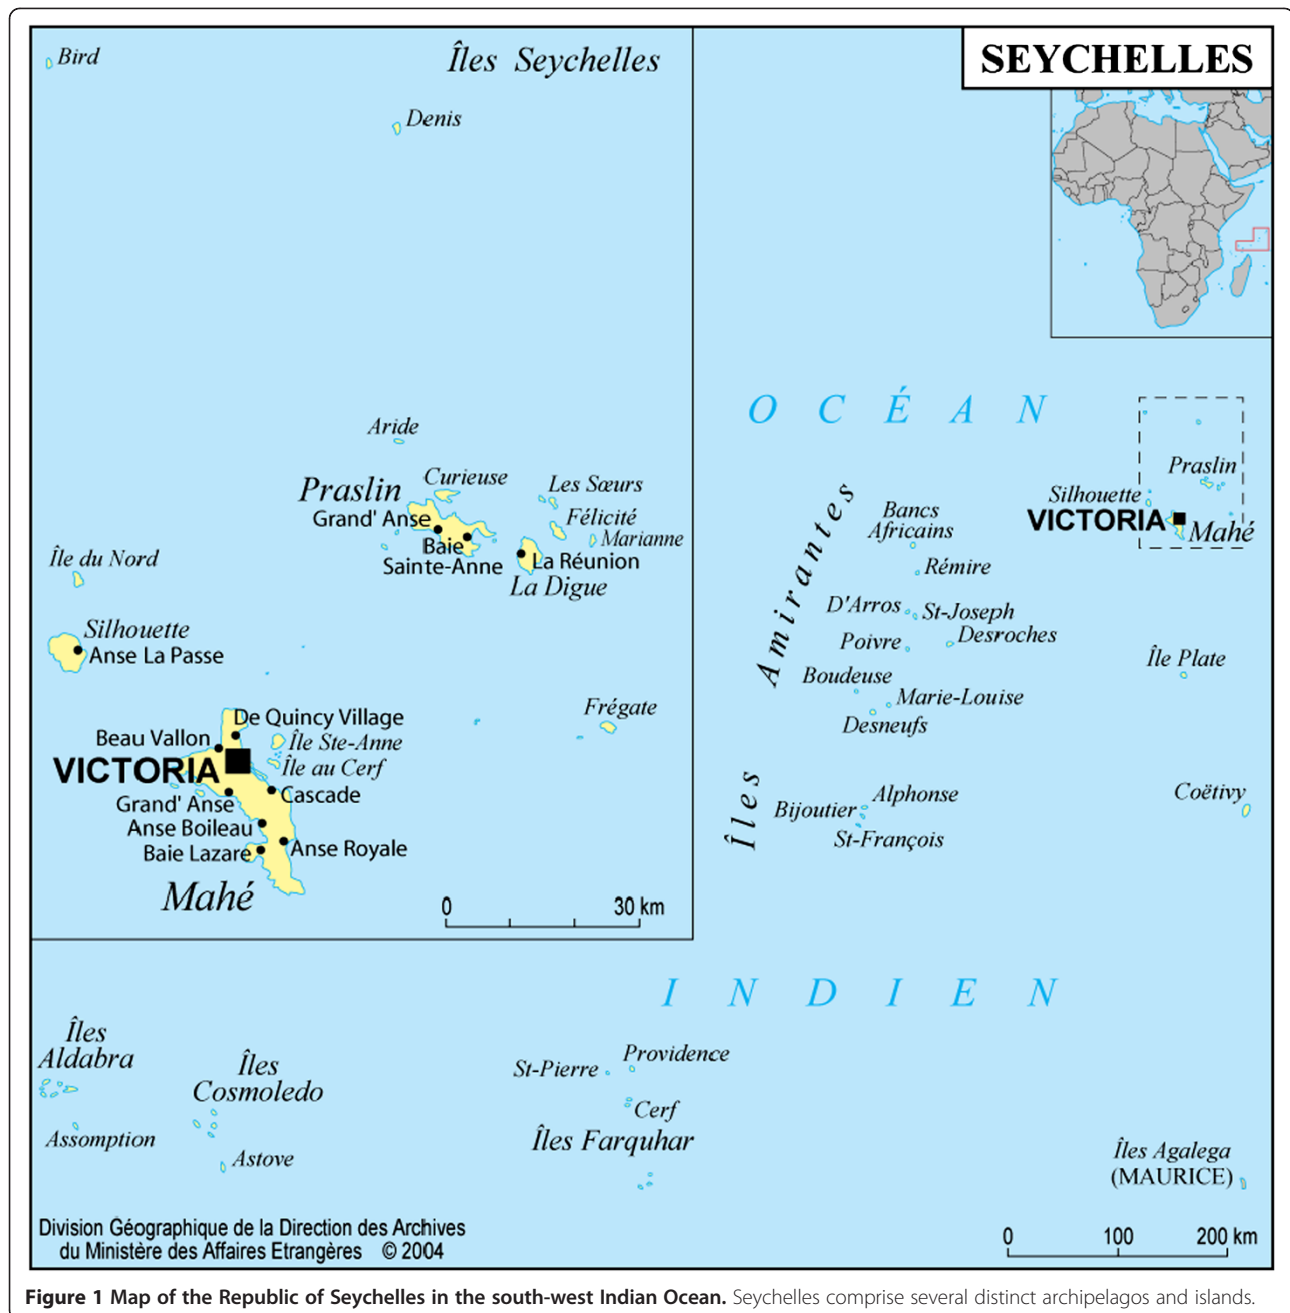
SEYCHELLES

Îles Seychelles

Bird

Denis

Aride

Praslin
Curieuse
Les Sœurs
Félicité
Marianne
Grand' Anse
Baie Sainte-Anne
La Réunion
La Digue

Île du Nord

Silhouette
Anse La Passe

Frégate

De Quincy Village
Beau Vallon
VICTORIA
Île Ste-Anne
Île au Cerf
Grand' Anse
Cascade
Anse Boileau
Baie Lazare
Anse Royale
Mahé

0 30 km

O C É A N

Praslin
Silhouette
VICTORIA
Mahé

Amirantes
Bancs Africains
Rémire
D'Arros
St-Joseph
Poivre
Desroches
Boudeuse
Marie-Louise
Desneufs

Île Plate

Îles
Alphonse
Bijoutier
St-François

Coëtivy

I N D I E N

Îles Aldabra
Îles Cosmoledo
Assomption
Astove

St-Pierre
Providence
Cerf
Îles Farquhar

Îles Agalega (MAURICE)

Division Géographique de la Direction des Archives du Ministère des Affaires Etrangères © 2004

0 100 200 km

Figure 1 Map of the Republic of Seychelles in the south-west Indian Ocean. Seychelles comprise several distinct archipelagos and islands.